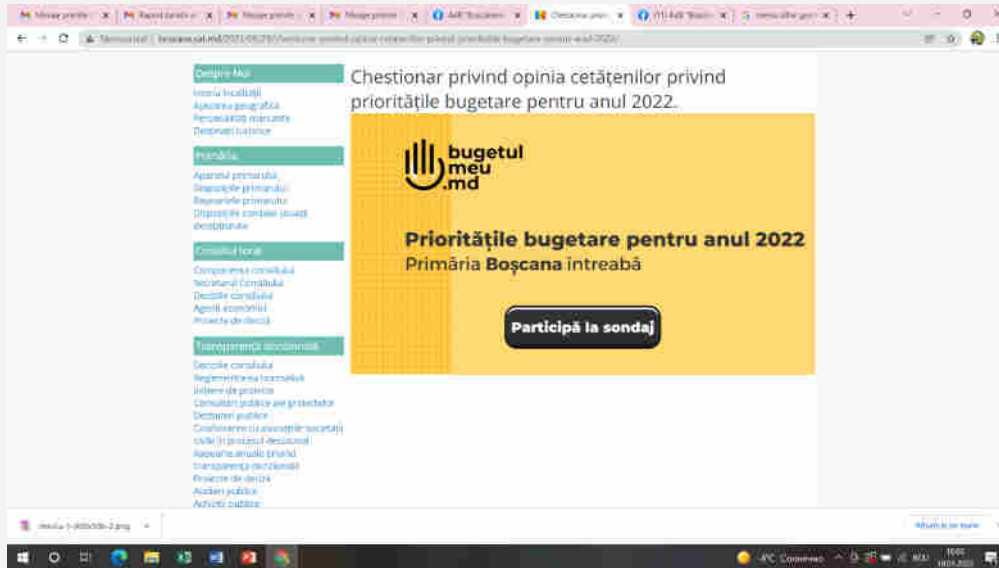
Mesaje primite | Raport privind | Mesaje primite | Mesaje primite | AAP "Boscana" | Chestionar privi | (11) AAP "Bosc | meniu sfat geo

Nesecurizat | boscana.sat.md/2021/08/29/chestionar-privind-opinia-cetatenilor-privind-prioritatile-bugetare-pentru-anul-2022/

Despre Noi
Istoria localității
Așezarea geografică
Personalități marcante
Obiective turistice

Primăria
Aparatul primarului
Dispozițiile primarului
Rapoartele primarului
Dispozițiile comisiei situații excepționale

Consiliul local
Componența consiliului
Secretarul Consiliului
Deciziile consiliului
Agenți economici
Proiecte de decizii

Transparența decizională
Deciziile consiliului
Reglementarea normativă
Inițiere de proiecte
Consultări publice ale proiectelor
Dezbateri publice
Cooperarea cu asociațiile societății civile în procesul decizional
Rapoartele anuale privind transparența decizională
Proiecte de decizii
Audieri publice
Achiziții publice

Chestionar privind opinia cetățenilor privind prioritățile bugetare pentru anul 2022.

bugetul meu .md

Prioritățile bugetare pentru anul 2022
Primăria Boșcana întreabă

Participă la sondaj

meniu-1-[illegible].png

Afișează tot

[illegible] Commodă